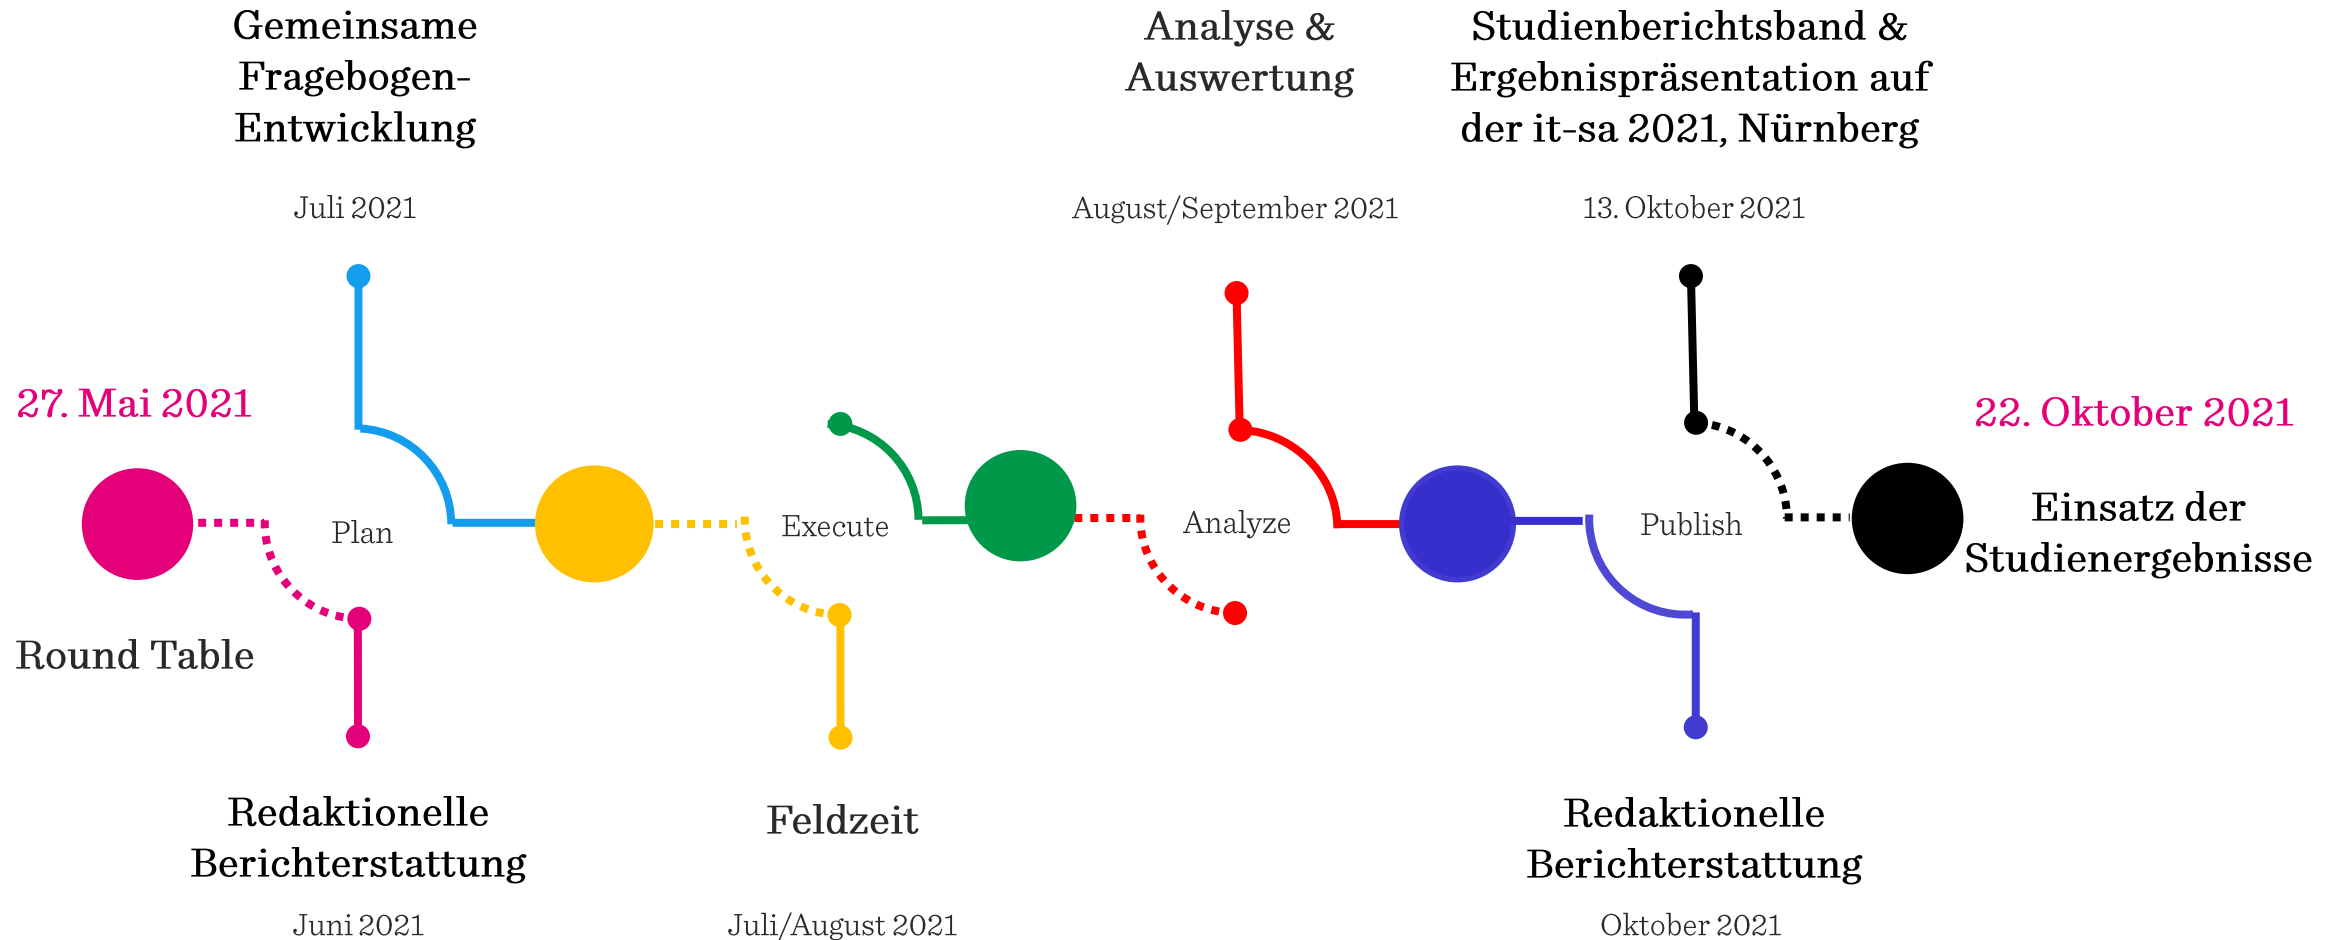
Gemeinsame Fragebogen-Entwicklung

Juli 2021

Analyse & Auswertung

August/September 2021

Studienberichtsband & Ergebnispräsentation auf der it-sa 2021, Nürnberg

13. Oktober 2021

27. Mai 2021

Round Table

Plan

Execute

Analyze

Publish

22. Oktober 2021

Einsatz der Studienergebnisse

Redaktionelle Berichterstattung

Juni 2021

Feldzeit

Juli/August 2021

Redaktionelle Berichterstattung

Oktober 2021